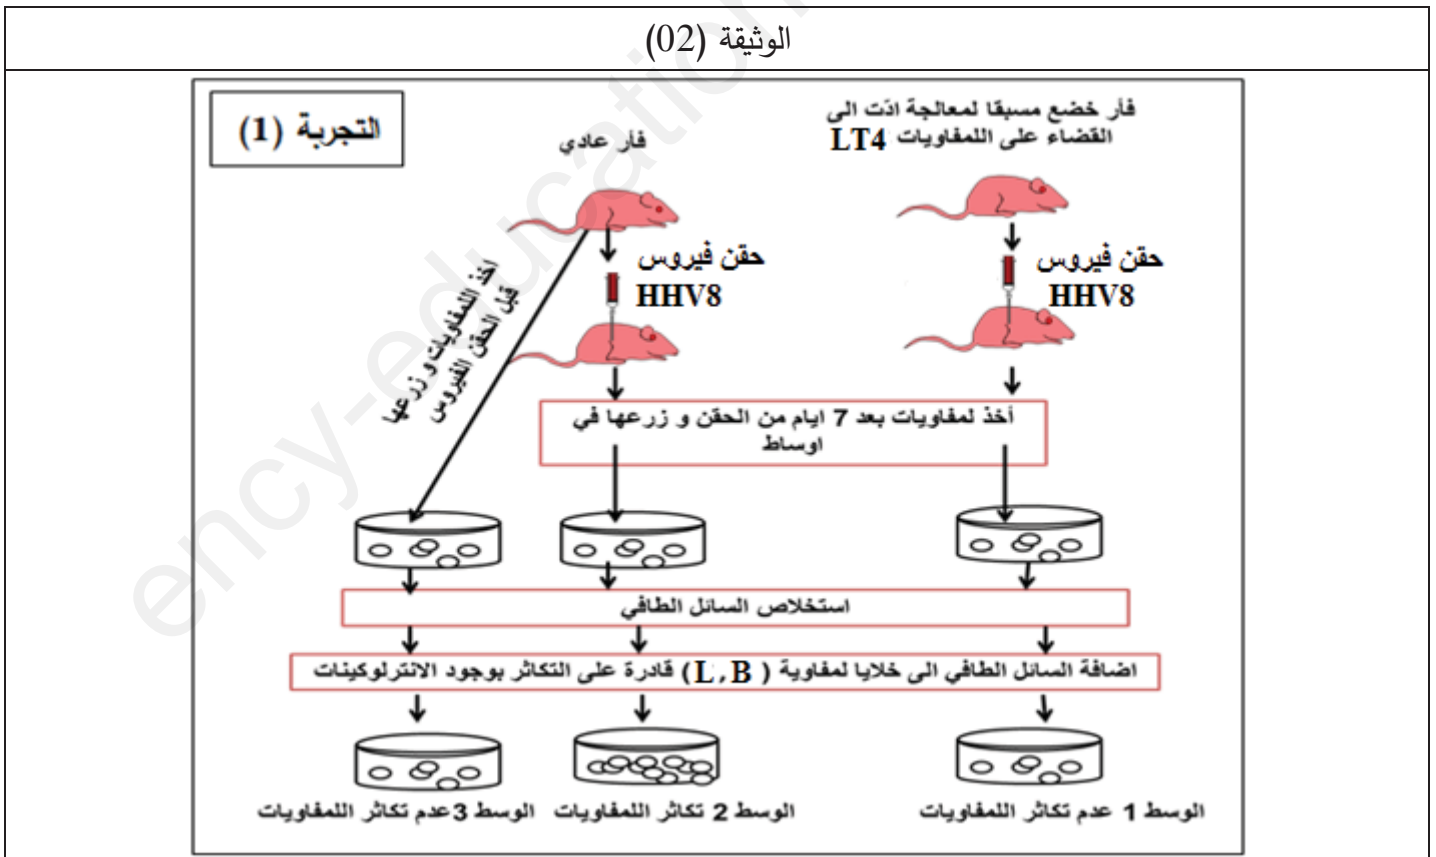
الوثيقة (02)

التجربة (1)

فار عادي

فار خضع مسبقا لمعالجة ادّت الى القضاء على اللمفاويات LT4

حقن فيروس HHV8

حقن فيروس HHV8

أخذ اللمفاويات و زرعها قبل الحقن الفيروس

أخذ لمفاويات بعد 7 ايام من الحقن و زرعها في اوساط

استخلاص السائل الطافي

اضافة السائل الطافي الى خلايا لمفاوية ( L , B ) قادرة على التكاثر بوجود الانترلوكينات

الوسط 1 عدم تكاثر اللمفاويات

الوسط 2 تكاثر اللمفاويات

الوسط 3 عدم تكاثر اللمفاويات

ency-education